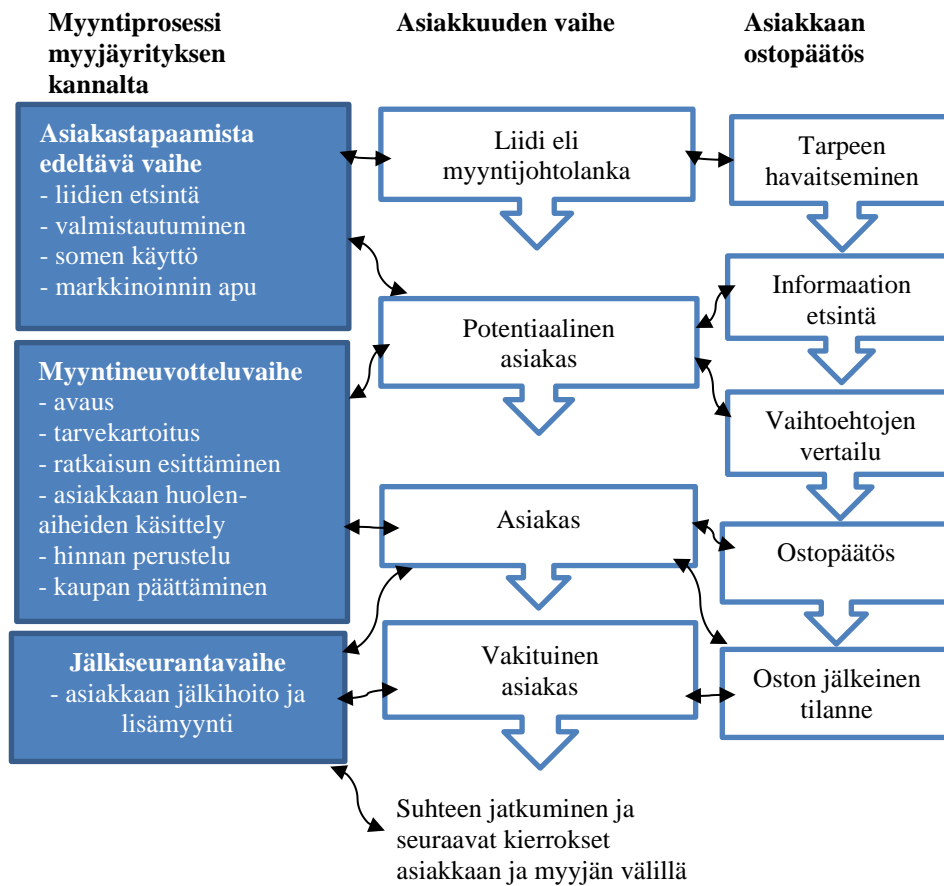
Myyntiprosessi myyjäyrityksen kannalta

Asiakkuuden vaihe

Asiakkaan ostopäätös

Asiakastapaamista edeltävä vaihe
- liidien etsintä
- valmistautuminen
- somen käyttö
- markkinoinnin apu

Myyntineuvotteluvaihe
- avaus
- tarvekartoitus
- ratkaisun esittäminen
- asiakkaan huolenaiheiden käsittely
- hinnan perustelu
- kaupan päättäminen

Jälkiseurantavaihe
- asiakkaan jälkihoito ja lisämyynti

Liidi eli myyntijohtolanka

Potentiaalinen asiakas

Asiakas

Vakituinen asiakas

Tarpeen havaitseminen

Informaation etsintä

Vaihtoehtojen vertailu

Ostopäätös

Oston jälkeinen tilanne

Suhteen jatkuminen ja seuraavat kierrokset asiakkaan ja myyjän välillä